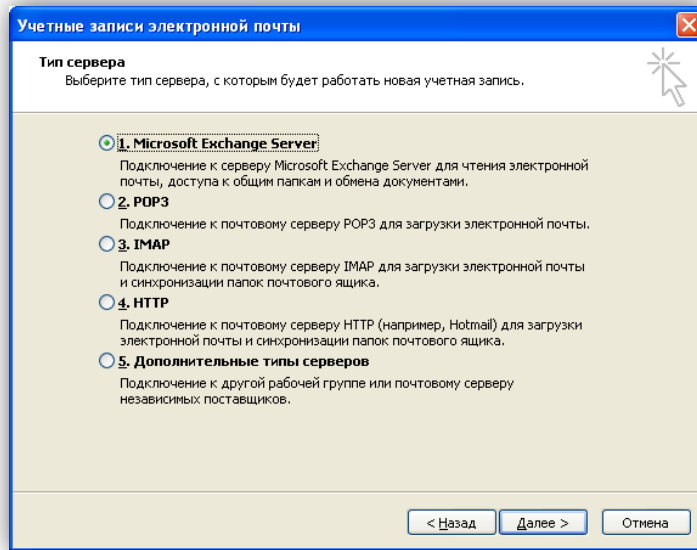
Учетные записи электронной почты

Тип сервера
Выберите тип сервера, с которым будет работать новая учетная запись.

1. Microsoft Exchange Server
Подключение к серверу Microsoft Exchange Server для чтения электронной почты, доступа к общим папкам и обмена документами.

2. POP3
Подключение к почтовому серверу POP3 для загрузки электронной почты.

3. IMAP
Подключение к почтовому серверу IMAP для загрузки электронной почты и синхронизации папок почтового ящика.

4. HTTP
Подключение к почтовому серверу HTTP (например, Hotmail) для загрузки электронной почты и синхронизации папок почтового ящика.

5. Дополнительные типы серверов
Подключение к другой рабочей группе или почтовому серверу независимых поставщиков.

< Назад
Далее >
Отмена